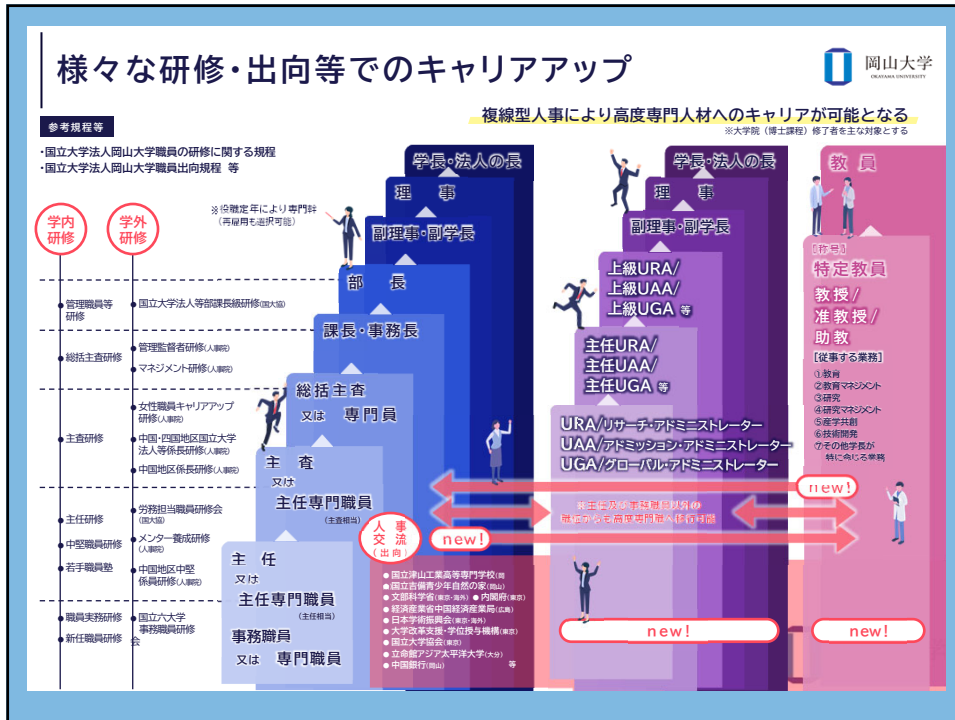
様々な研修・出向等でのキャリアアップ

岡山大学
OKAYAMA UNIVERSITY

複線型人事により高度専門人材へのキャリアが可能となる
※大学院（博士課程）修了者を主な対象とする

参考規程等

・国立大学法人岡山大学職員の研修に関する規程
・国立大学法人岡山大学職員出向規程 等

学内研修

学外研修

管理職員等研修

国立大学法人等部課長級研修(国大協)

総括主査研修

管理監督者研修(人事院)
マネジメント研修(人事院)

主査研修

女性職員キャリアアップ研修(人事院)
中国・四国地区国立大学法人等係長研修(人事院)
中国地区係長研修(人事院)

主任研修

労務担当職員研修会(国大協)

中堅職員研修

メンター養成研修(人事院)

若手職員塾

中国地区中堅係員研修(人事院)

職員実務研修

新任職員研修

国立六大学事務職員研修会

学長・法人の長

理 事

※役職定年により専門職(再雇用も選択可能)

副理事・副学長

部 長

課長・事務長

総括主査
又は 専門員

主 査
又は
主任専門職員
(主査相当)

主 任
又は
主任専門職員
(主任相当)

事務職員
又は 専門職員

人事交流(出向)

new!

・国立津山工業高等専門学校(岡)
・国立吉備青少年自然の家(岡山)
・文部科学省(東京・海外) ・内閣府(東京)
・経済産業省中国経済産業局(広島)
・日本学術振興会(東京・海外)
・大学改革支援・学位授与機構(東京)
・国立大学協会(東京)
・立命館アジア太平洋大学(大分)
・中国銀行(岡山) 等

学長・法人の長

理 事

副理事・副学長

上級URA/
上級UAA/
上級UGA 等

主任URA/
主任UAA/
主任UGA 等

URA/リサーチ・アドミニストレーター
UAA/アドミッション・アドミニストレーター
UGA/グローバル・アドミニストレーター

new!

new!

教 員

[称号]
特定教員

教授/
准教授/
助教

[従事する業務]
①教育
②教育マネジメント
③研究
④研究マネジメント
⑤産学共創
⑥技術開発
⑦その他学長が特に命じる業務

new!